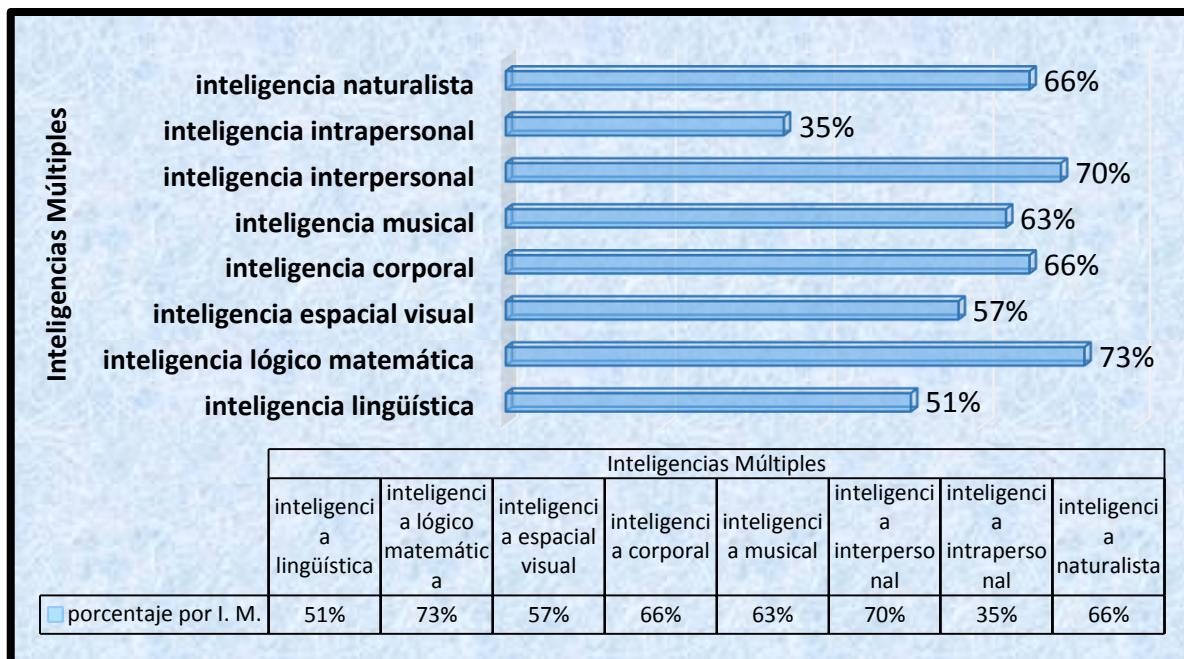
Inteligencias Múltiples

inteligencia naturalista 66%
inteligencia intrapersonal 35%
inteligencia interpersonal 70%
inteligencia musical 63%
inteligencia corporal 66%
inteligencia espacial visual 57%
inteligencia lógico matemática 73%
inteligencia lingüística 51%

| | Inteligencias Múltiples | | | | | | | |
|---|---|---|---|---|---|---|---|---|
| | inteligencia lingüística | inteligencia lógico matemática | inteligencia espacial visual | inteligencia corporal | inteligencia musical | inteligencia interpersonal | inteligencia intrapersonal | inteligencia naturalista |
| porcentaje por I. M. | 51% | 73% | 57% | 66% | 63% | 70% | 35% | 66% |